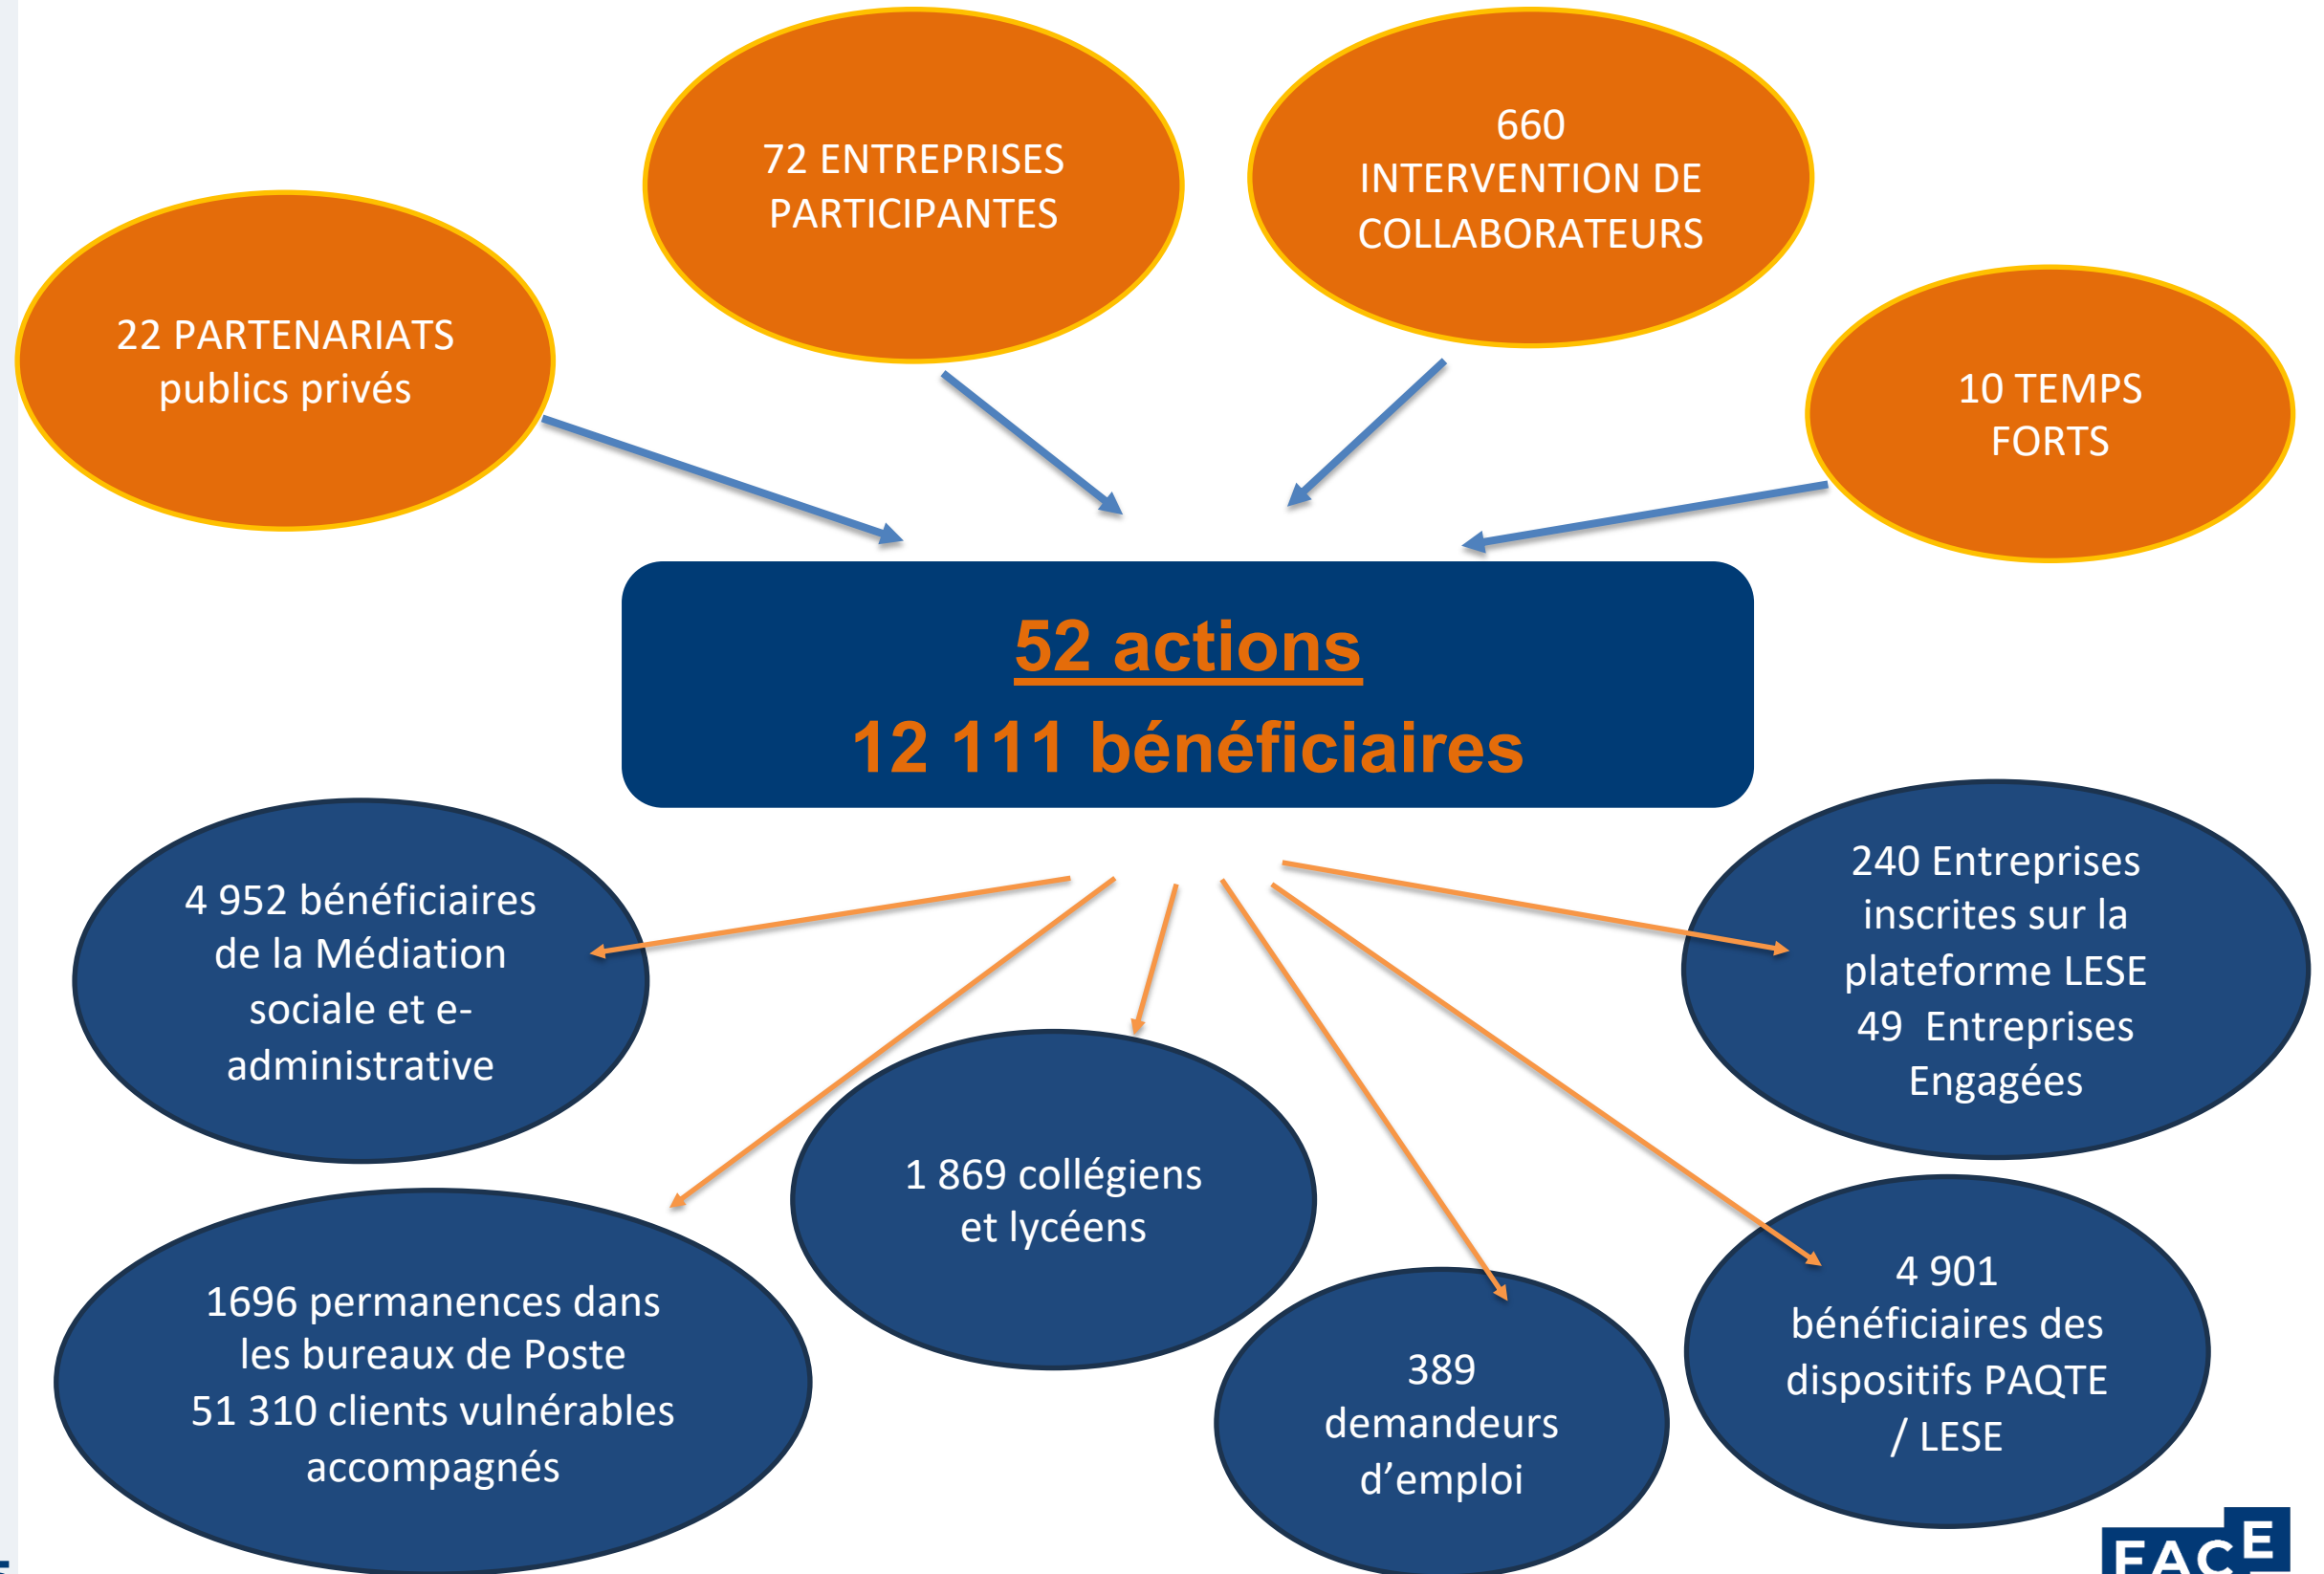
72 ENTREPRISES PARTICIPANTES

660 INTERVENTION DE COLLABORATEURS

22 PARTENARIATS publics privés

10 TEMPS FORTS

52 actions
12 111 bénéficiaires

4 952 bénéficiaires de la Médiation sociale et e-administrative

240 Entreprises inscrites sur la plateforme LESE
49 Entreprises Engagées

1 869 collégiens et lycéens

1696 permanences dans les bureaux de Poste
51 310 clients vulnérables accompagnés

389 demandeurs d'emploi

4 901 bénéficiaires des dispositifs PAQTE / LESE

FACE